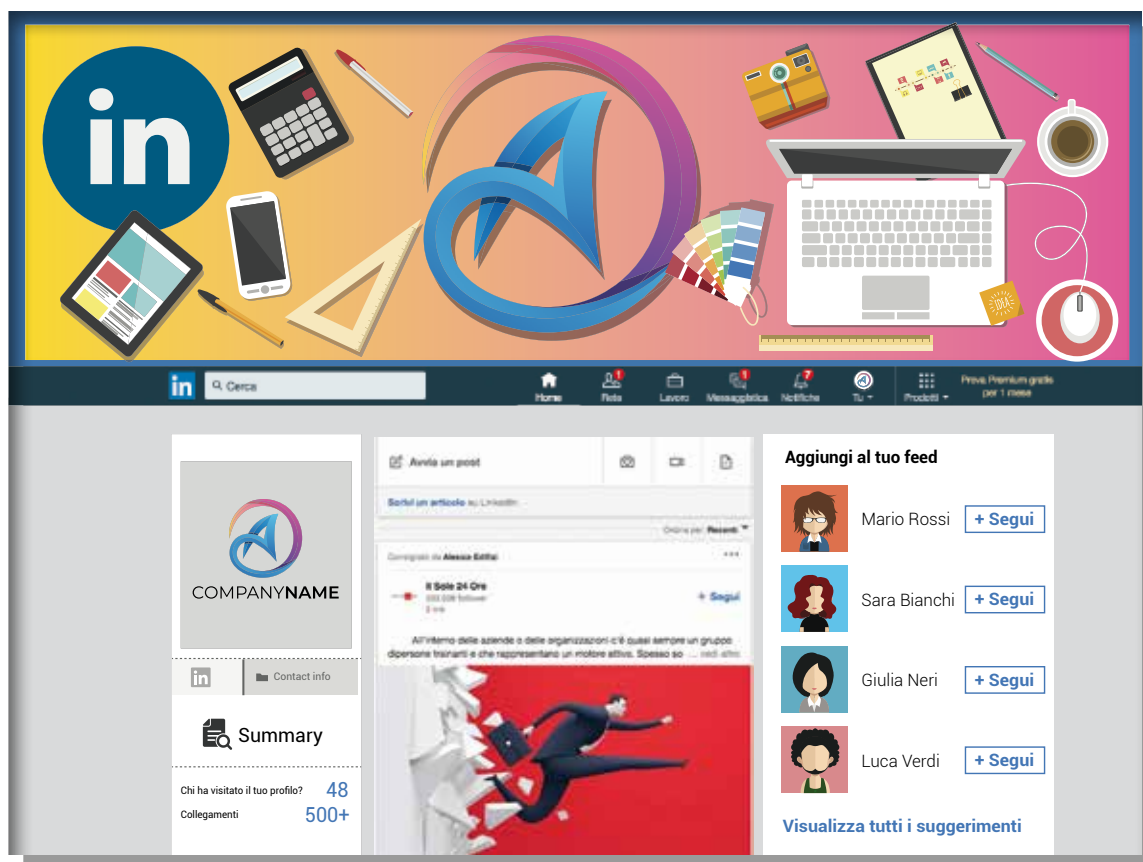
in

IDEA

in Cerca

Home 1 Rete Lavoro 1 Messaggistica 7 Notifiche Tu Prodotti Prova Premium gratis per 1 mese

COMPANYNAME

in Contact info

Summary

Chi ha visitato il tuo profilo? 48

Collegamenti 500+

Avvia un post

Scrivi un articolo su LinkedIn

Ordina per: Recenti

Consigliato da Alessia Editai

Il Sole 24 Ore
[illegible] follower
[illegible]

+ Segui

All'interno delle aziende o delle organizzazioni c'è quasi sempre un gruppo dipendenti trainanti e che rappresentano un motore attivo. Spesso so ... vedi altro

Aggiungi al tuo feed

Mario Rossi + Segui

Sara Bianchi + Segui

Giulia Neri + Segui

Luca Verdi + Segui

Visualizza tutti i suggerimenti